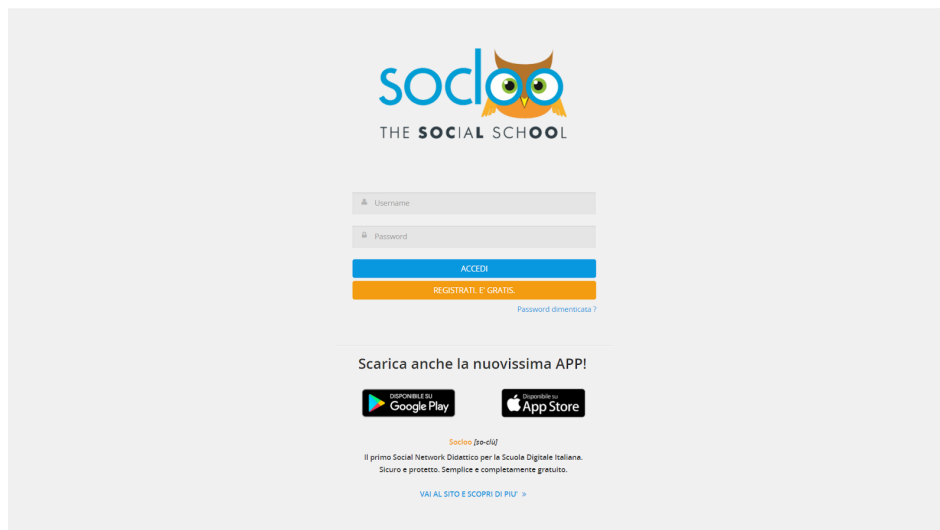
socloo
THE SOCIAL SCHOOL

Username

Password

ACCEDI

REGISTRATI. E' GRATIS.

Password dimenticata ?

Scarica anche la nuovissima APP!

DISPONIBILE SU
Google Play

Disponibile su
App Store

Socloo [so-clù]

Il primo Social Network Didattico per la Scuola Digitale Italiana.
Sicuro e protetto. Semplice e completamente gratuito.

VAI AL SITO E SCOPRI DI PIU' »